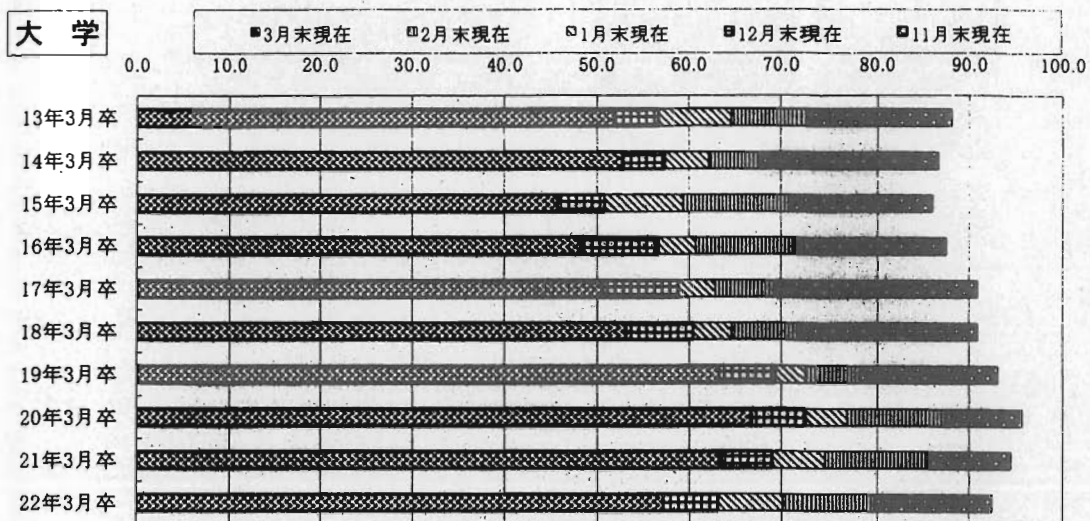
大学

3月末現在 2月末現在 1月末現在 12月末現在 11月末現在

0.0 10.0 20.0 30.0 40.0 50.0 60.0 70.0 80.0 90.0 100.0

13年3月卒
14年3月卒
15年3月卒
16年3月卒
17年3月卒
18年3月卒
19年3月卒
20年3月卒
21年3月卒
22年3月卒